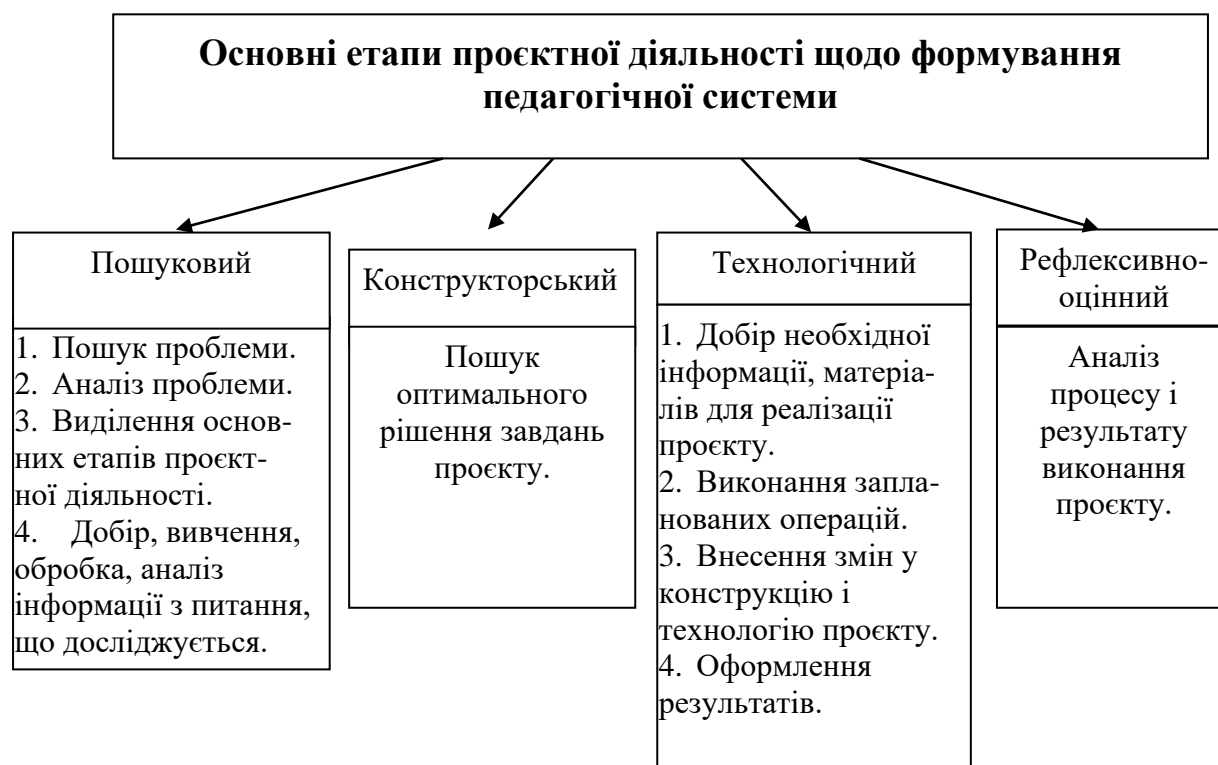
**Основні етапи проєктної діяльності щодо формування педагогічної системи**

Пошуковий

1. Пошук проблеми.
2. Аналіз проблеми.
3. Виділення основних етапів проєктної діяльності.
4. Добір, вивчення, обробка, аналіз інформації з питання, що досліджується.

Конструкторський

Пошук оптимального рішення завдань проєкту.

Технологічний

1. Добір необхідної інформації, матеріалів для реалізації проєкту.
2. Виконання запланованих операцій.
3. Внесення змін у конструкцію і технологію проєкту.
4. Оформлення результатів.

Рефлексивно-оцінний

Аналіз процесу і результату виконання проєкту.